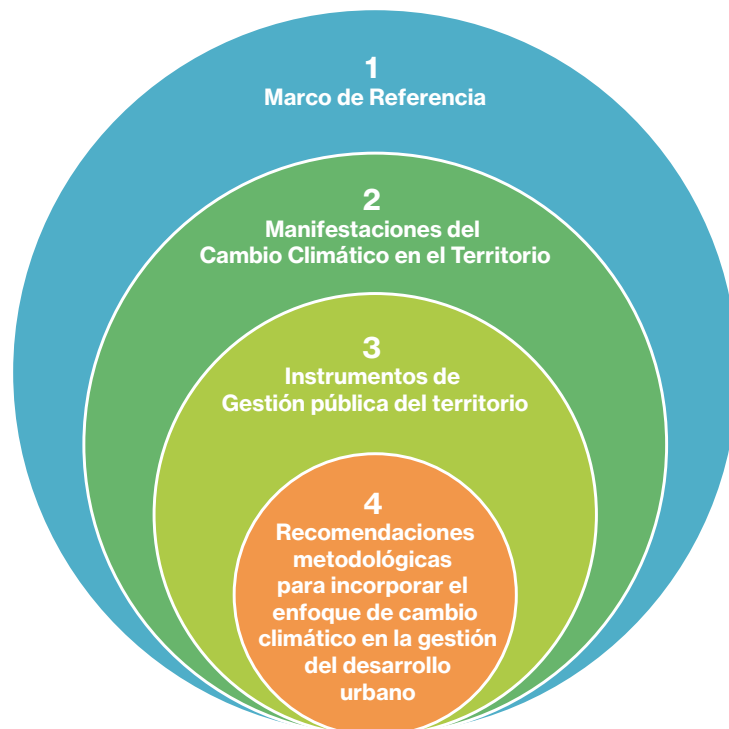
1
Marco de Referencia

2
Manifestaciones del Cambio Climático en el Territorio

3
Instrumentos de Gestión pública del territorio

4
Recomendaciones metodológicas para incorporar el enfoque de cambio climático en la gestión del desarrollo urbano